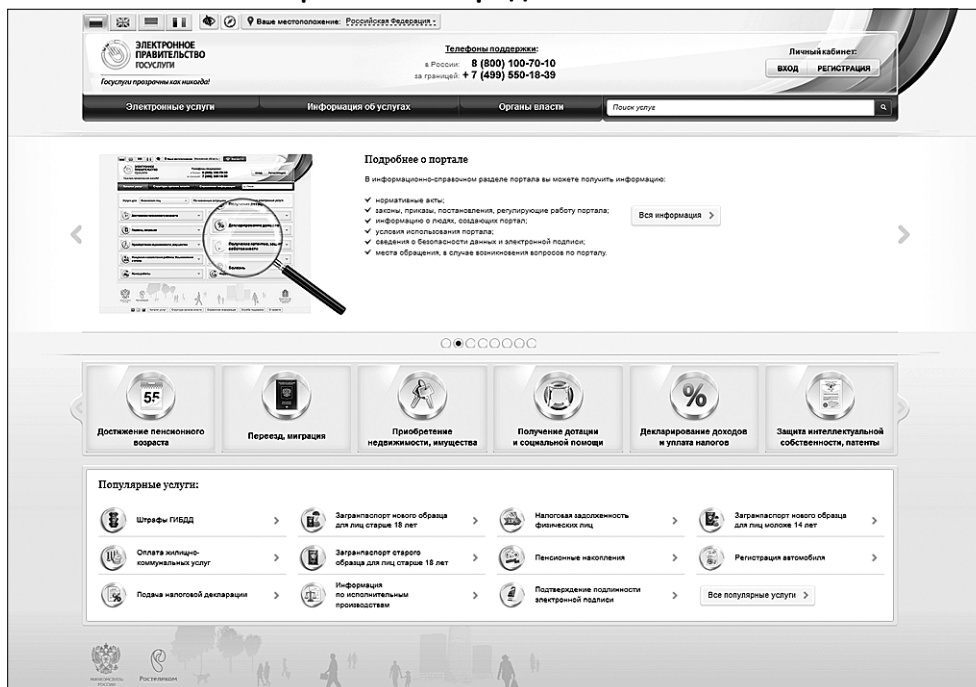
Ваше местоположение: Российская Федерация

ЭЛЕКТРОННОЕ ПРАВИТЕЛЬСТВО ГОСУСЛУГИ

Госуслуги прозрачны как никогда!

Телефоны поддержки:
в России: 8 (800) 100-70-10
за границей: + 7 (499) 550-18-39

Личный кабинет:
ВХОД РЕГИСТРАЦИЯ

Электронные услуги
Информация об услугах
Органы власти
Поиск услуг

Подробнее о портале

В информационно-справочном разделе портала вы можете получить информацию:

✔ нормативные акты;
✔ законы, приказы, постановления, регулирующие работу портала;
✔ информацию о людях, создающих портал;
✔ условия использования портала;
✔ сведения о безопасности данных и электронной подписи;
✔ места обращения, в случае возникновения вопросов по порталу.

Вся информация

55
Достижение пенсионного возраста
Переезд, миграция
Приобретение недвижимости, имущества
Получение дотации и социальной помощи
%
Декларирование доходов и уплата налогов
Защита интеллектуальной собственности, патенты

Популярные услуги:

Штрафы ГИБДД
Загранпаспорт нового образца для лиц старше 18 лет
Налоговая задолженность физических лиц
Загранпаспорт нового образца для лиц моложе 14 лет
Оплата жилищно-коммунальных услуг
Загранпаспорт старого образца для лиц старше 18 лет
Пенсионные накопления
Регистрация автомобиля
Подача налоговой декларации
Информация по исполнительным производствам
Подтверждение подлинности электронной подписи
Все популярные услуги

МИНКОМСВЯЗЬ РОССИИ
Ростелеком